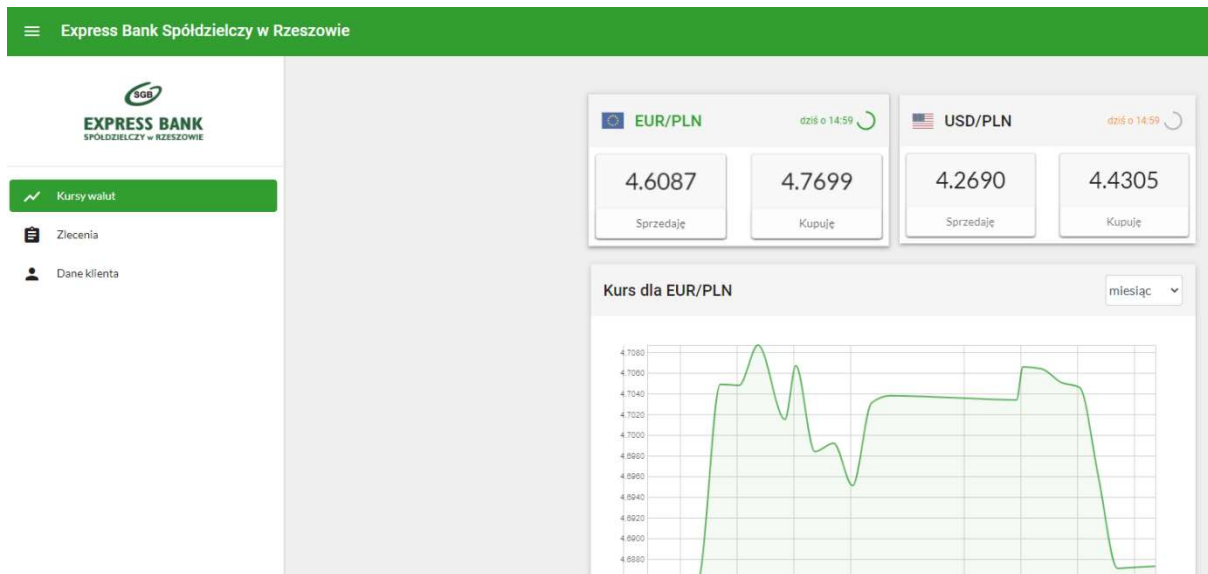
Express Bank Spółdzielczy w Rzeszowie

SGB
EXPRESS BANK
SPÓŁDZIELCZY w RZESZOWIE

Kursy walut
Zlecenia
Dane klienta

EUR/PLN
dziś o 14:59

4.6087
Sprzedaję

4.7699
Kupuję

USD/PLN
dziś o 14:59

4.2690
Sprzedaję

4.4305
Kupuję

Kurs dla EUR/PLN
miesiąc

4.7080
4.7060
4.7040
4.7020
4.7000
4.6980
4.6960
4.6940
4.6920
4.6900
4.6880